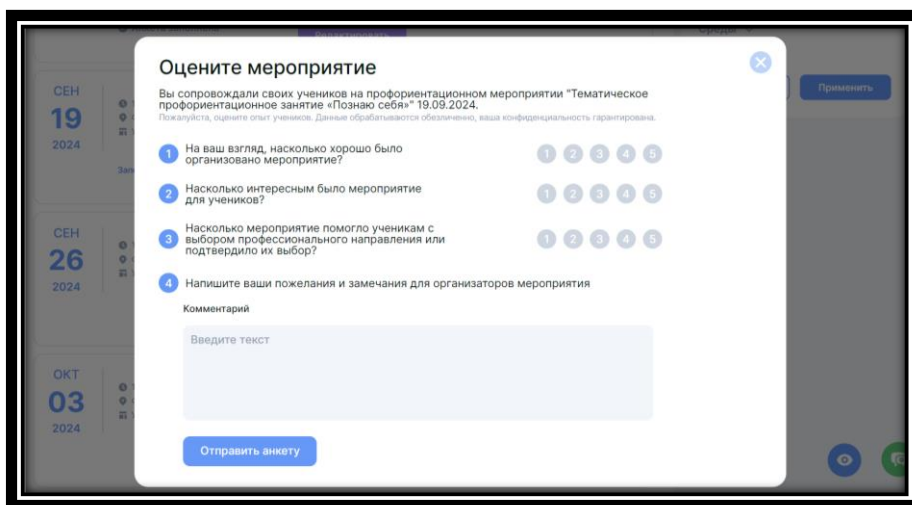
СЕН
19
2024

СЕН
26
2024

ОКТ
03
2024

Применить

Оцените мероприятие

Вы сопровождали своих учеников на профориентационном мероприятии "Тематическое профориентационное занятие «Познаю себя»" 19.09.2024.
Пожалуйста, оцените опыт учеников. Данные обрабатываются обезличенно, ваша конфиденциальность гарантирована.

1 На ваш взгляд, насколько хорошо было организовано мероприятие?
1 2 3 4 5

2 Насколько интересным было мероприятие для учеников?
1 2 3 4 5

3 Насколько мероприятие помогло ученикам с выбором профессионального направления или подтвердило их выбор?
1 2 3 4 5

4 Напишите ваши пожелания и замечания для организаторов мероприятия

Комментарий

Введите текст

Отправить анкету